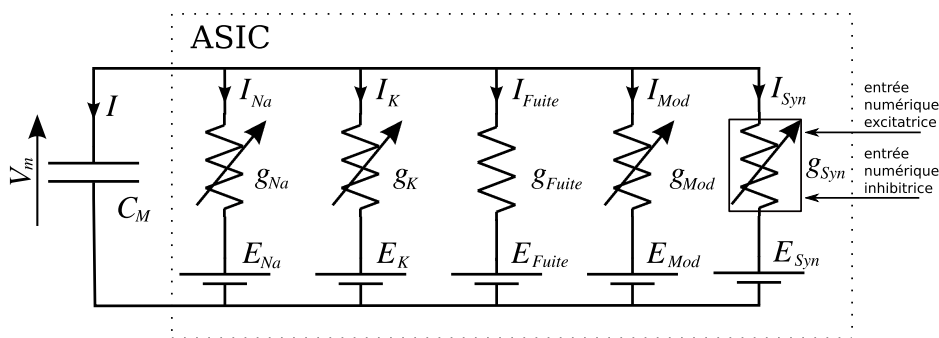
ASIC

$V_m$

$I$

$C_M$

$I_{Na}$

$g_{Na}$

$E_{Na}$

$I_K$

$g_K$

$E_K$

$I_{Fuite}$

$g_{Fuite}$

$E_{Fuite}$

$I_{Mod}$

$g_{Mod}$

$E_{Mod}$

$I_{Syn}$

$g_{Syn}$

$E_{Syn}$

entrée numérique excitatrice

entrée numérique inhibitrice